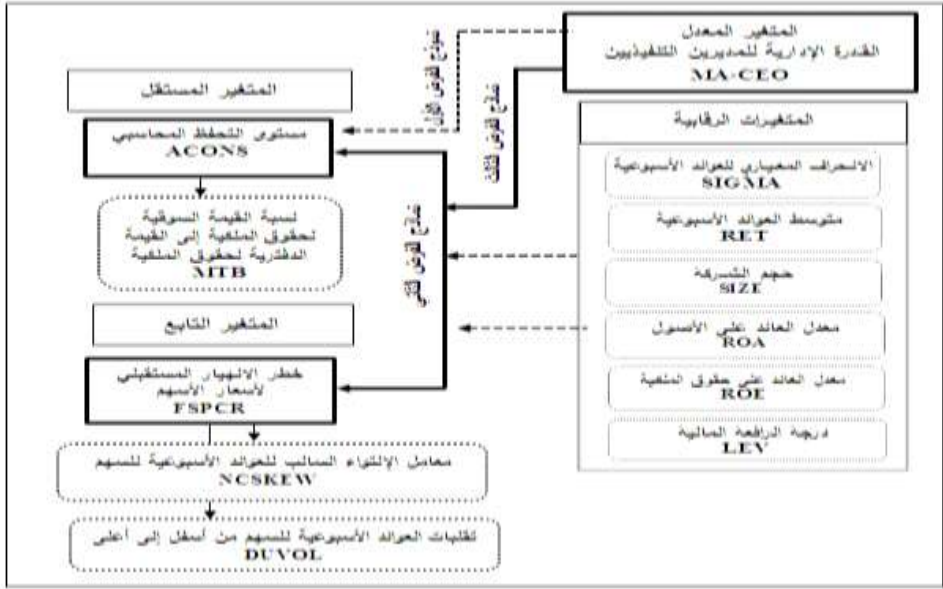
المتغير المعدل
القدرة الإدارية للمديرين التنفيذيين
MA-CEO

نموذج الفرض الأول

نموذج الفرض الثالث

المتغير المستقل

مستوى التحفظ المحاسبي
ACONS

المتغيرات الرقابية

الانحراف المعياري للعوائد الأسبوعية
SIGMA

متوسط العوائد الأسبوعية
RET

نسبة القيمة السوقية لحقوق الملكية إلى القيمة الدفترية لحقوق الملكية
MTB

حجم الشركة
SIZE

نموذج الفرض الثاني

معدل العائد على الأصول
ROA

المتغير التابع

خطر الانهيار المستقبلي لأسعار الأسهم
FSPCR

معدل العائد على حقوق الملكية
ROE

درجة الرافعة المالية
LEV

معامل الالتواء السالب للعوائد الأسبوعية للسهم
NCSKEW

تقلبات العوائد الأسبوعية للسهم من أسفل إلى أعلى
DUVOL